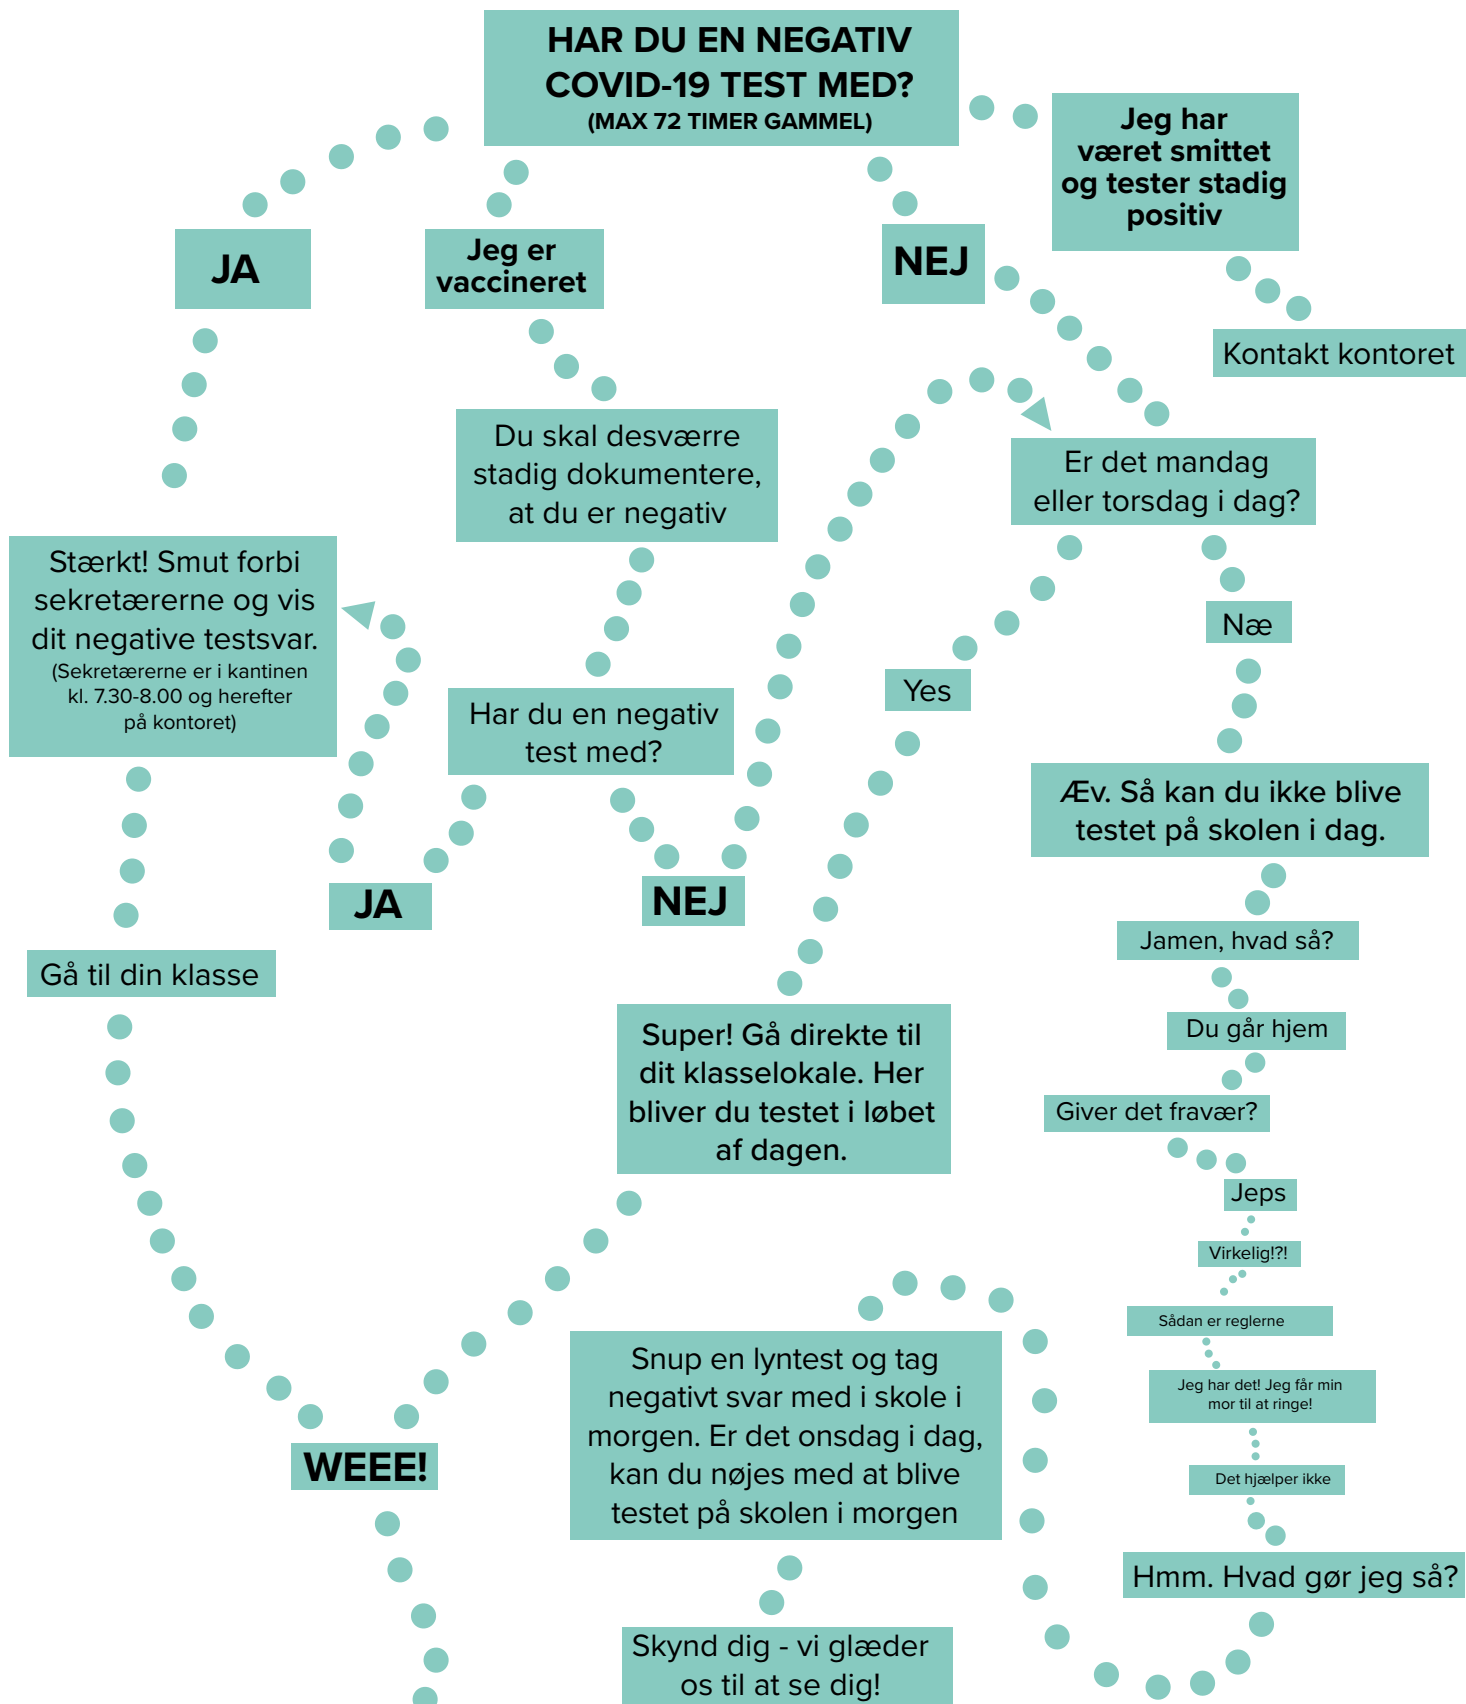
HAR DU EN NEGATIV COVID-19 TEST MED?
(MAX 72 TIMER GAMMEL)

Jeg har været smittet og tester stadig positiv

JA

Jeg er vaccineret

NEJ

Kontakt kontoret

Du skal desværre stadig dokumentere, at du er negativ

Er det mandag eller torsdag i dag?

Stærkt! Smut forbi sekretærerne og vis dit negative testsvar.
(Sekretærerne er i kantinen kl. 7.30-8.00 og herefter på kontoret)

Næ

Yes

Har du en negativ test med?

Æv. Så kan du ikke blive testet på skolen i dag.

JA

NEJ

Jamen, hvad så?

Gå til din klasse

Du går hjem

Super! Gå direkte til dit klasselokale. Her bliver du testet i løbet af dagen.

Giver det fravær?

Jeps

Virkelig!?!

Sådan er reglerne

Jeg har det! Jeg får min mor til at ringe!

Snup en lyntest og tag negativt svar med i skole i morgen. Er det onsdag i dag, kan du nøjes med at blive testet på skolen i morgen

WEEE!

Det hjælper ikke

Hmm. Hvad gør jeg så?

Skynd dig - vi glæder os til at se dig!